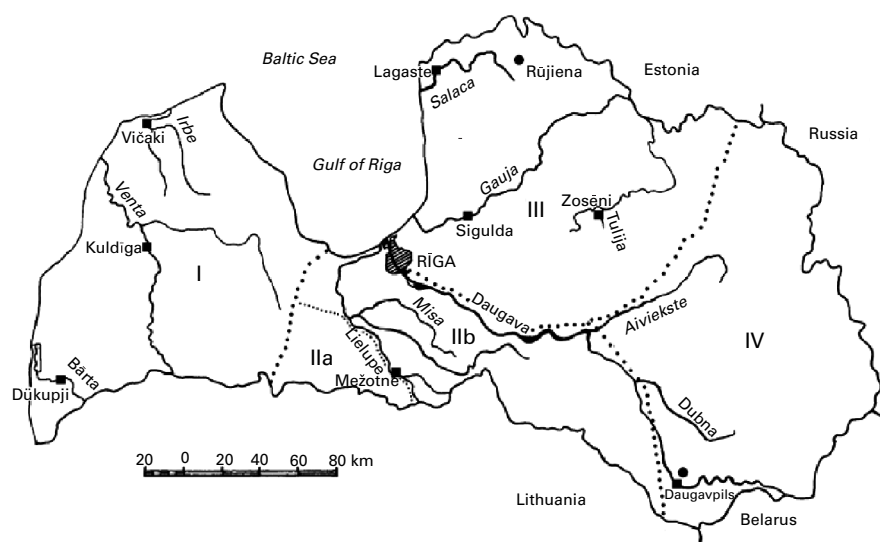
Baltic Sea
Lagaste
Rūjiena
Estonia
Salaca
Vičaki
Irbe
Gulf of Riga
Russia
Gauja
Venta
Zosēni
III
Sigulda
Tulija
Kuldīga
I
RĪGA
Daugava
Misa
Aiviekste
Lielupe
IIa
IIb
IV
Bārta
Mežotne
Dūkupji
Dubna
20 0 20 40 60 80 km
Lithuania
Daugavpils
Belarus